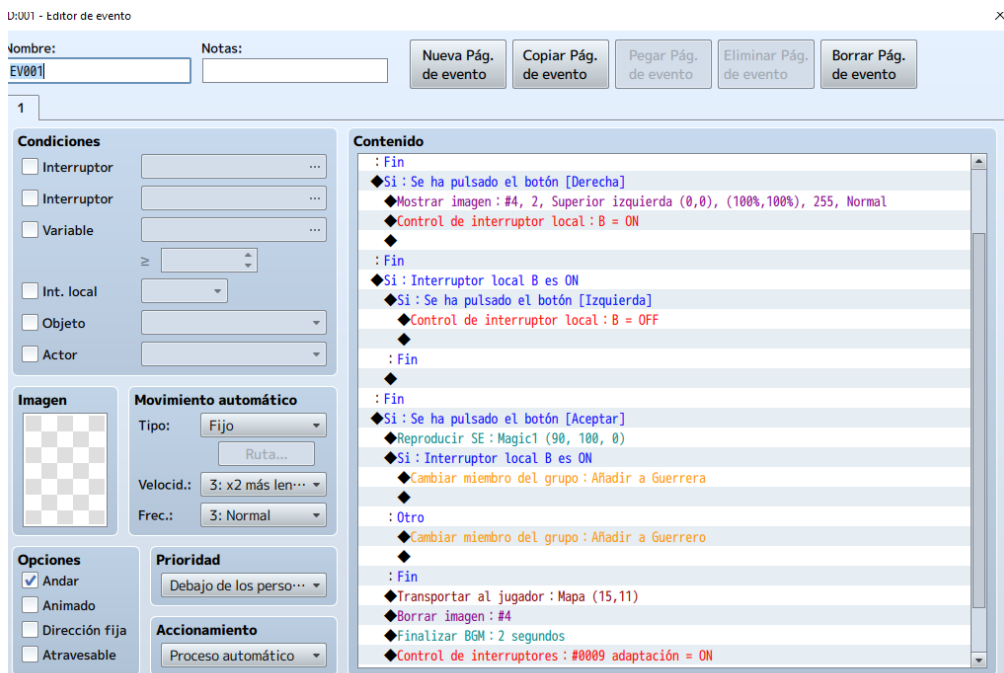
D:001 - Editor de evento

Nombre:
EV001
Notas:

Nueva Pág. de evento
Copiar Pág. de evento
Pegar Pág. de evento
Eliminar Pág. de evento
Borrar Pág. de evento

1

Condiciones
Interruptor ...
Interruptor ...
Variable ...
≥
Int. local
Objeto
Actor

Imagen

Movimiento automático
Tipo: Fijo
Ruta...
Velocid.: 3: x2 más len···
Frec.: 3: Normal

Opciones
✓ Andar
Animado
Dirección fija
Atravesable

Prioridad
Debajo de los perso···

Accionamiento
Proceso automático

Contenido
:Fin
◆Si:Se ha pulsado el botón [Derecha]
◆Mostrar imagen:#4, 2, Superior izquierda (0,0), (100%,100%), 255, Normal
◆Control de interruptor local:B = ON
◆
:Fin
◆Si:Interruptor local B es ON
◆Si:Se ha pulsado el botón [Izquierda]
◆Control de interruptor local:B = OFF
◆
:Fin
◆
:Fin
◆Si:Se ha pulsado el botón [Aceptar]
◆Reproducir SE:Magic1 (90, 100, 0)
◆Si:Interruptor local B es ON
◆Cambiar miembro del grupo:Añadir a Guerrera
◆
:Otro
◆Cambiar miembro del grupo:Añadir a Guerrero
◆
:Fin
◆Transportar al jugador:Mapa (15,11)
◆Borrar imagen:#4
◆Finalizar BGM:2 segundos
◆Control de interruptores:#0009 adaptación = ON